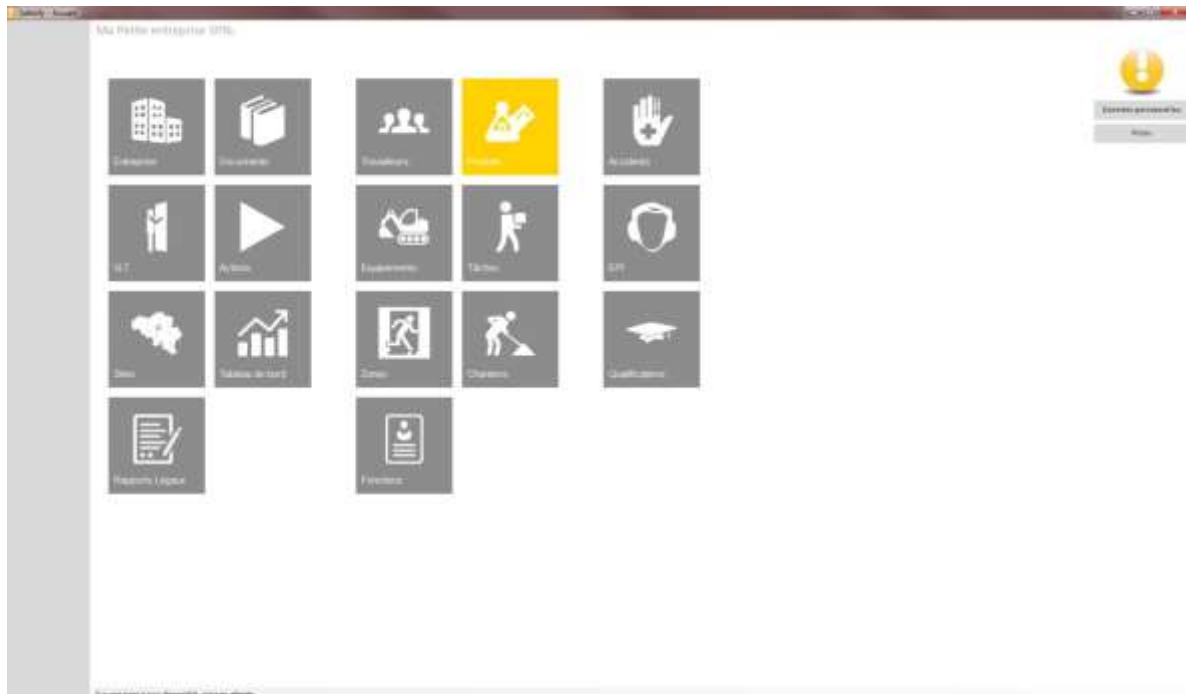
Ma Petite entreprise SPRL

Entreprise

Documents

Travailleurs

Risques

Accidents

VLT

Actions

Equipements

Tâches

EPI

Sites

Tableau de bord

Zones

Chantiers

Qualifications

Rapports Légaux

Fonctions

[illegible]

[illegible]

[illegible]